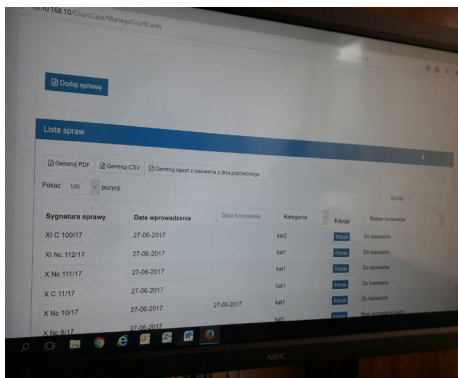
10.10.168.10/CourtCase/ManageCourtCases

Dodaj sprawę

Lista spraw

Generuj PDF
Generuj CSV
Generuj raport z losowania z dnia poprzedniego

Pokaż 100 pozycji

Szukaj:

| Sygnatura sprawy | Data wprowadzenia | Data losowania | Kategoria | Edycja | Status losowania |
|---|---|---|---|---|---|
| XI C 100/17 | 27-06-2017 | | kat2 | Edytuj | Do losowania |
| XI Nc 112/17 | 27-06-2017 | | kat1 | Edytuj | Do losowania |
| X Nc 111/17 | 27-06-2017 | | kat1 | Edytuj | Do losowania |
| X C 11/17 | 27-06-2017 | | kat1 | Edytuj | Do losowania |
| X Nc 10/17 | 27-06-2017 | 27-06-2017 | kat1 | Edytuj | Do losowania |
| X Nc 9/17 | 27-06-2017 | | kat1 | | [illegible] |

NEC